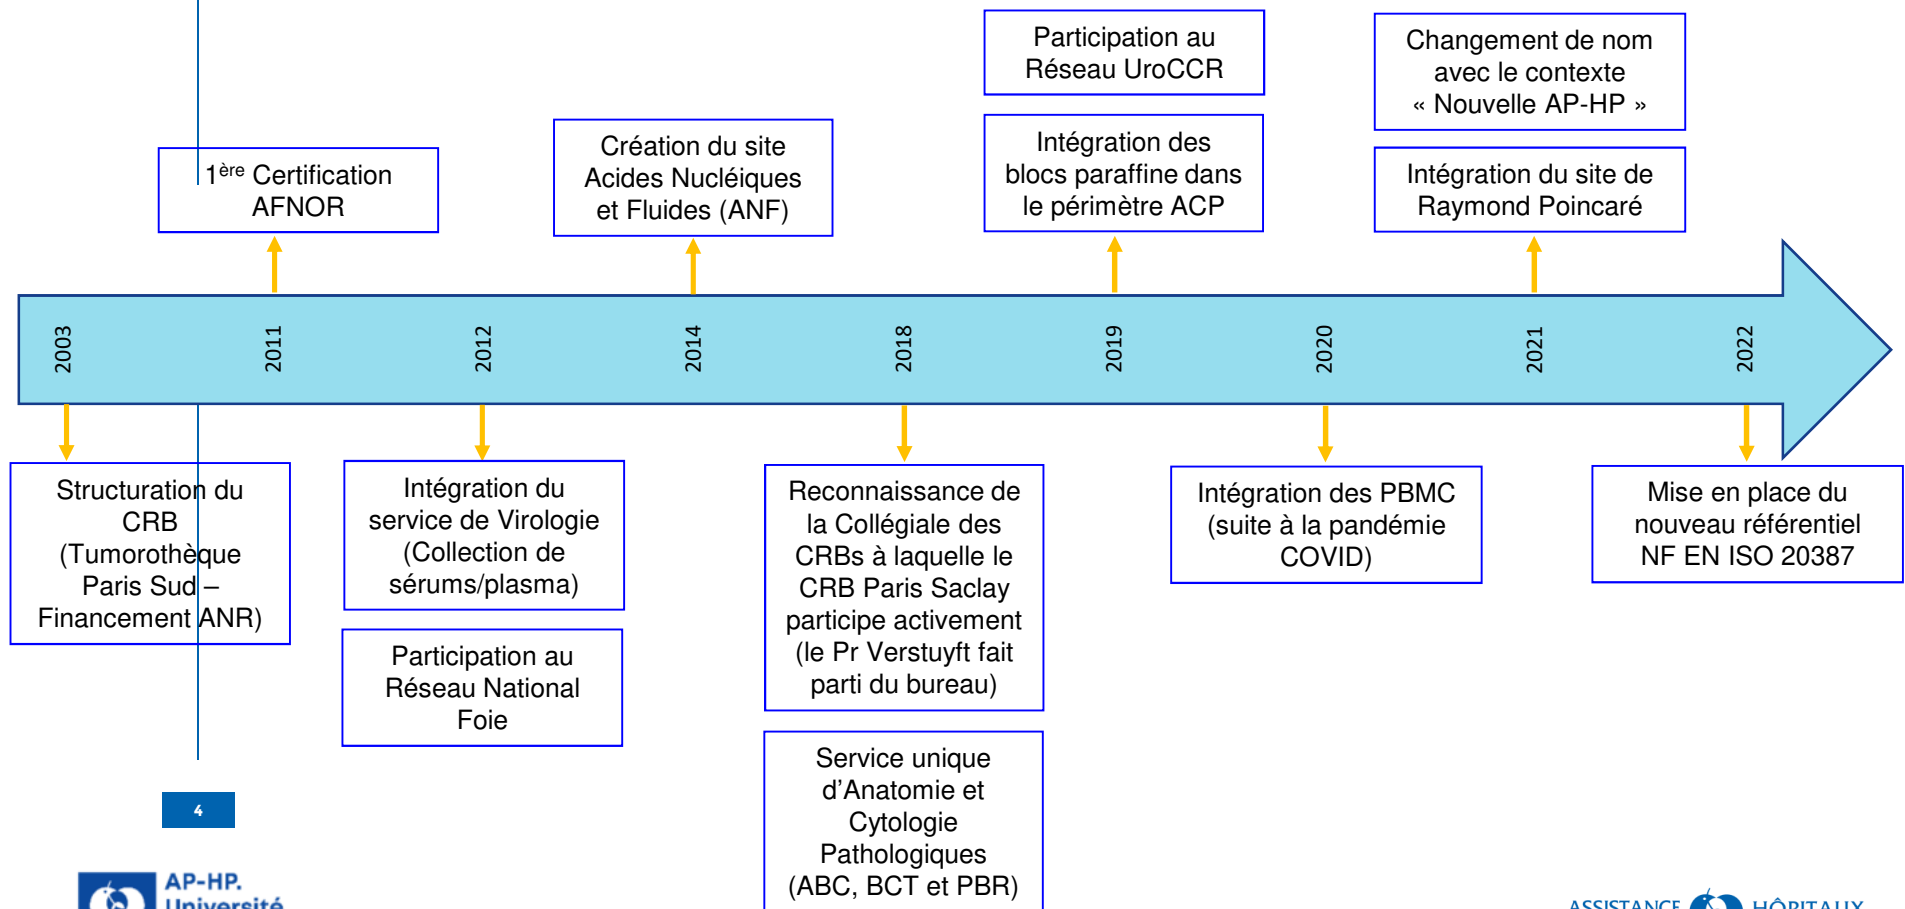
2003

Structuration du CRB (Tumorothèque Paris Sud – Financement ANR)

2011

1$^{ère}$ Certification AFNOR

2012

Intégration du service de Virologie (Collection de sérums/plasma)

Participation au Réseau National Foie

2014

Création du site Acides Nucléiques et Fluides (ANF)

2018

Reconnaissance de la Collégiale des CRBs à laquelle le CRB Paris Saclay participe activement (le Pr Verstuyft fait parti du bureau)

Service unique d'Anatomie et Cytologie Pathologiques (ABC, BCT et PBR)

2019

Participation au Réseau UroCCR

Intégration des blocs paraffine dans le périmètre ACP

2020

Intégration des PBMC (suite à la pandémie COVID)

2021

Changement de nom avec le contexte « Nouvelle AP-HP »

Intégration du site de Raymond Poincaré

2022

Mise en place du nouveau référentiel NF EN ISO 20387

4

AP-HP. Université

ASSISTANCE HÔPITAUX